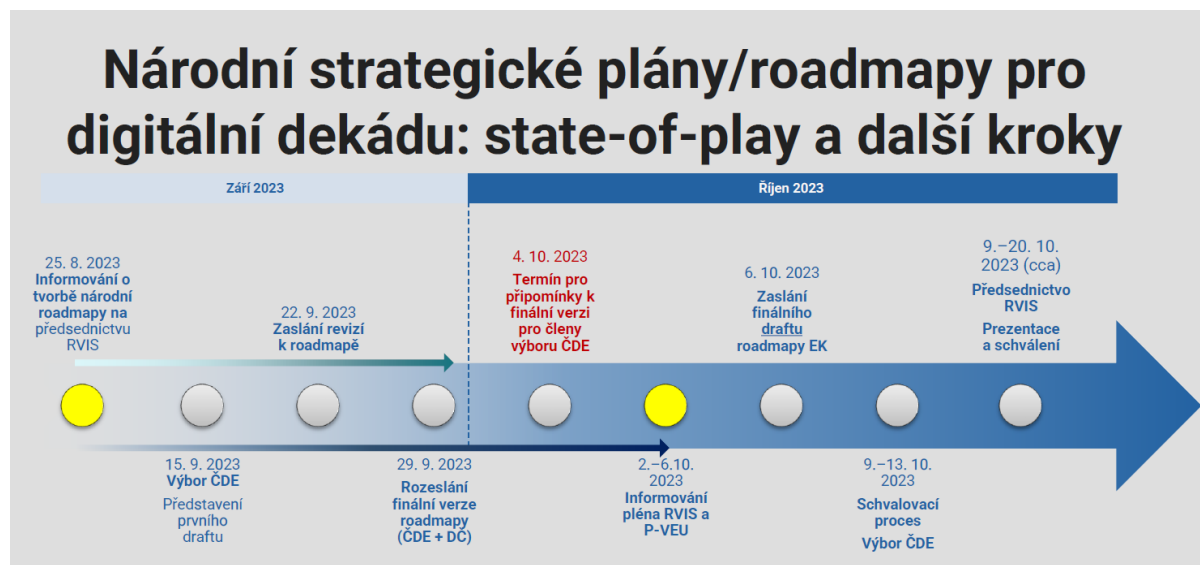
Národní strategické plány/roadmapy pro digitální dekádu: state-of-play a další kroky

Září 2023

Říjen 2023

25. 8. 2023
Informování o tvorbě národní roadmapy na předsednictvu RVIS

22. 9. 2023
Zaslání revizí k roadmapě

4. 10. 2023
Termín pro připomínky k finální verzi pro členy výboru ČDE

6. 10. 2023
Zaslání finálního draftu roadmapy EK

9.–20. 10. 2023 (cca)
Předsednictvo RVIS
Prezentace a schválení

15. 9. 2023
Výbor ČDE
Představení prvního draftu

29. 9. 2023
Rozeslání finální verze roadmapy (ČDE + DČ)

2.–6.10. 2023
Informování pléna RVIS a P-VEU

9.–13. 10. 2023
Schvalovací proces
Výbor ČDE